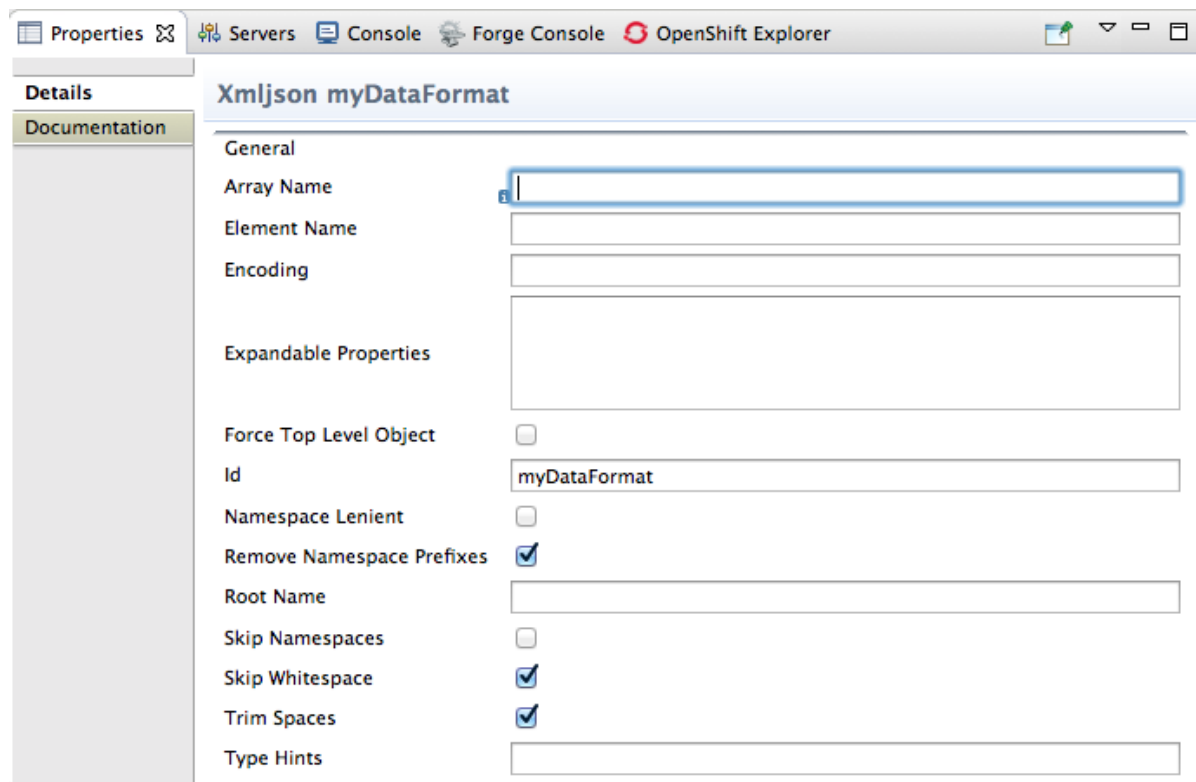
Properties Servers Console Forge Console OpenShift Explorer

Details
Documentation

Xmljson myDataFormat

General
Array Name
Element Name
Encoding
Expandable Properties
Force Top Level Object
Id myDataFormat
Namespace Lenient
Remove Namespace Prefixes
Root Name
Skip Namespaces
Skip Whitespace
Trim Spaces
Type Hints